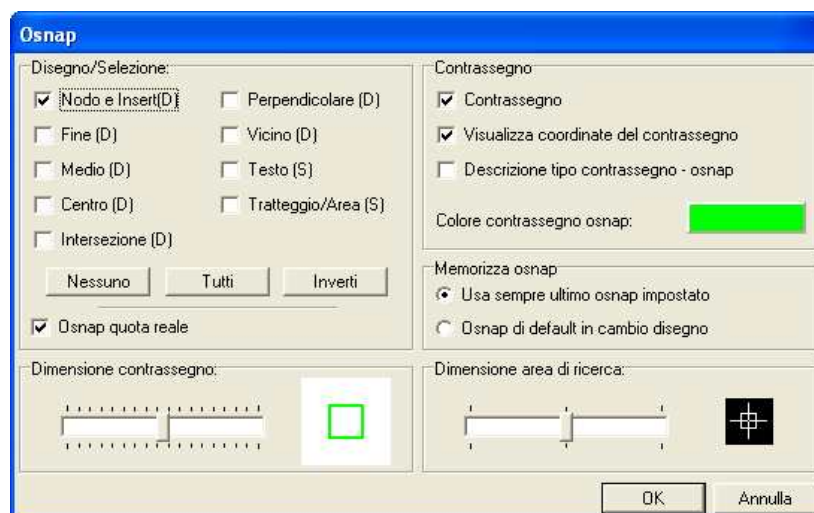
Osnap

Disegno/Selezione:

Nodo e Insert(D)
Fine (D)
Medio (D)
Centro (D)
Intersezione (D)

Perpendicolare (D)
Vicino (D)
Testo (S)
Tratteggio/Area (S)

Nessuno
Tutti
Inverti

Osnap quota reale

Contrassegno

Contrassegno
Visualizza coordinate del contrassegno
Descrizione tipo contrassegno - osnap

Colore contrassegno osnap:

Memorizza osnap

Usa sempre ultimo osnap impostato
Osnap di default in cambio disegno

Dimensione contrassegno:

Dimensione area di ricerca:

OK
Annulla